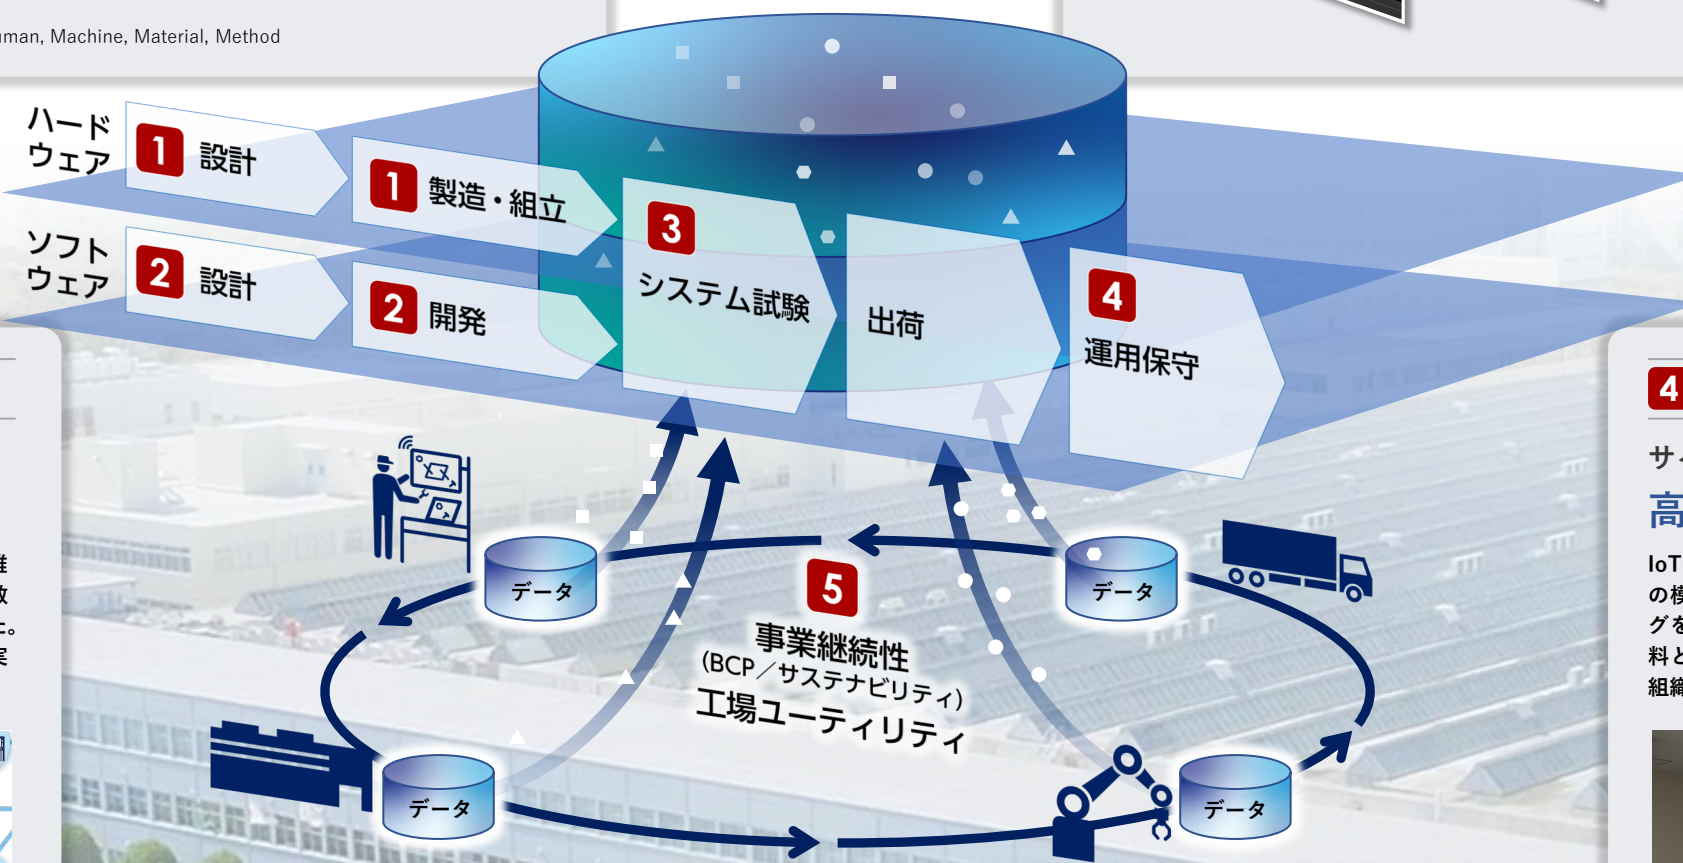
man, Machine, Material, Method

ハード ウェア

1 設計

1 製造・組立

ソフト ウェア

2 設計

2 開発

3 システム試験

出荷

4 運用保守

データ

データ

5 事業継続性 (BCP／サステナビリティ) 工場ユーティリティ

データ

データ

4

サ

高

IoT

の模

グを

料と

組織